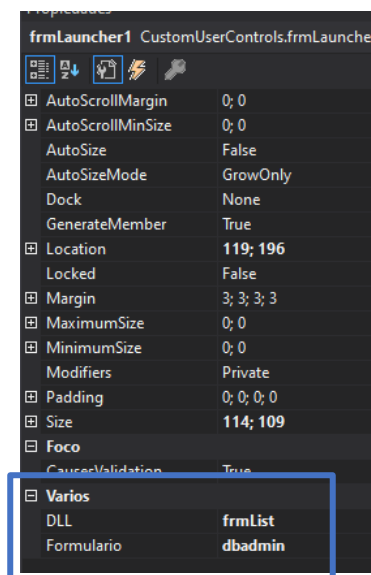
Propiedades

frmLauncher1 CustomUserControls.frmLaunche

| | |
|---|---|
| ⊞ AutoScrollMargin | 0; 0 |
| ⊞ AutoScrollMinSize | 0; 0 |
| AutoSize | False |
| AutoSizeMode | GrowOnly |
| Dock | None |
| GenerateMember | True |
| ⊞ Location | 119; 196 |
| Locked | False |
| ⊞ Margin | 3; 3; 3; 3 |
| ⊞ MaximumSize | 0; 0 |
| ⊞ MinimumSize | 0; 0 |
| Modifiers | Private |
| ⊞ Padding | 0; 0; 0; 0 |
| ⊞ Size | 114; 109 |
| ⊟ Foco | |
| CausesValidation | True |
| ⊟ Varios | |
| DLL | frmList |
| Formulario | dbadmin |